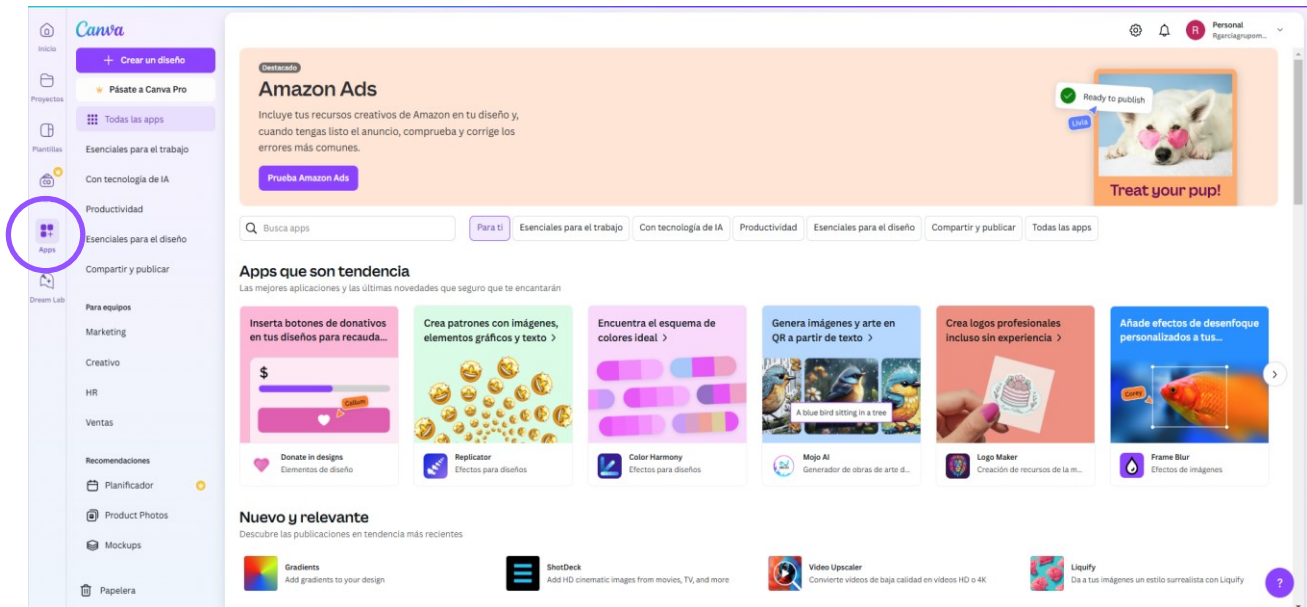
Inicio
Proyectos
Plantillas
Apps
Dream Lab

Canva
+ Crear un diseño
Pásate a Canva Pro
Todas las apps
Esenciales para el trabajo
Con tecnología de IA
Productividad
Esenciales para el diseño
Compartir y publicar
Para equipos
Marketing
Creativo
HR
Ventas
Recomendaciones
Planificador
Product Photos
Mockups
Papelera

Personal
Rgarciagrupom...

Destacado
Amazon Ads
Incluye tus recursos creativos de Amazon en tu diseño y, cuando tengas listo el anuncio, comprueba y corrige los errores más comunes.
Prueba Amazon Ads
Ready to publish
Livia
Treat your pup!

Busca apps
Para ti
Esenciales para el trabajo
Con tecnología de IA
Productividad
Esenciales para el diseño
Compartir y publicar
Todas las apps

Apps que son tendencia
Las mejores aplicaciones y las últimas novedades que seguro que te encantarán

Inserta botones de donativos en tus diseños para recauda...
$
Callum
Donate in designs
Elementos de diseño

Crea patrones con imágenes, elementos gráficos y texto >
Replicator
Efectos para diseños

Encuentra el esquema de colores ideal >
Color Harmony
Efectos para diseños

Genera imágenes y arte en QR a partir de texto >
A blue bird sitting in a tree
Mojo AI
Generador de obras de arte d...

Crea logos profesionales incluso sin experiencia >
Logo Maker
Creación de recursos de la m...

Añade efectos de desenfoque personalizados a tus...
Corey
Frame Blur
Efectos de imágenes

Nuevo y relevante
Descubre las publicaciones en tendencia más recientes

Gradients
Add gradients to your design
ShotDeck
Add HD cinematic images from movies, TV, and more
Video Upscaler
Convierte videos de baja calidad en videos HD o 4K
Liquify
Da a tus imágenes un estilo surrealista con Liquify
?